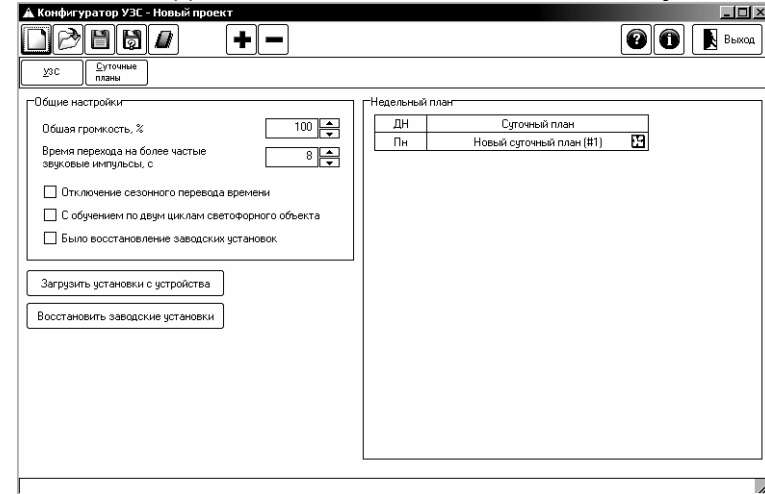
Конфигуратор УЗС - Новый проект

Выход

УЗС

Суточные планы

Общие настройки

Обшая громкость, %

100

Время перехода на более частые звуковые импульсы, с

8

Отключение сезонного перевода времени

С обучением по двум циклам светофорного объекта

Было восстановление заводских установок

Загрузить установки с устройства

Восстановить заводские установки

Недельный план

| ДН | Суточный план |
|---|---|
| Пн | Новый суточный план (#1) |